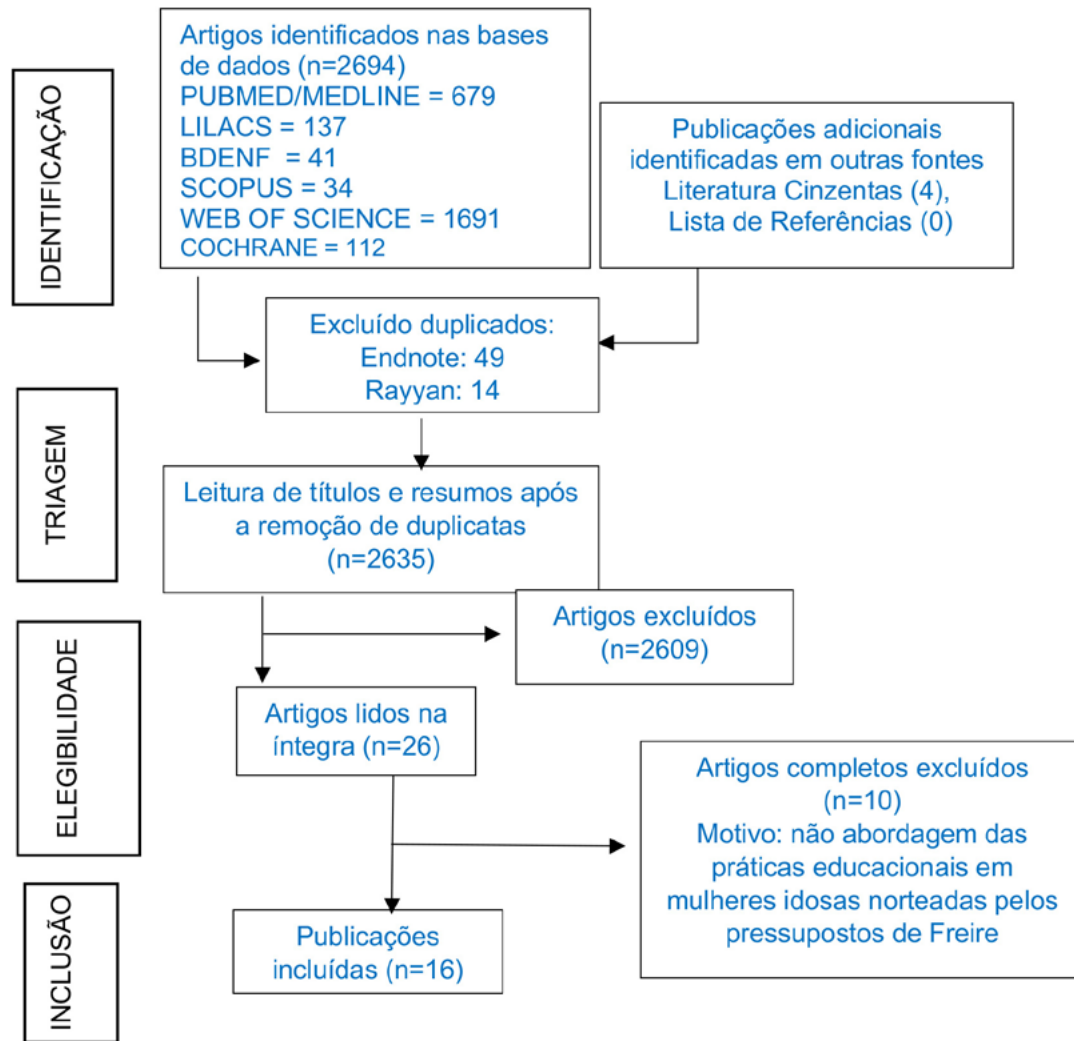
IDENTIFICAÇÃO

Artigos identificados nas bases de dados (n=2694)
PUBMED/MEDLINE = 679
LILACS = 137
BDENF = 41
SCOPUS = 34
WEB OF SCIENCE = 1691
COCHRANE = 112

Publicações adicionais identificadas em outras fontes Literatura Cinzentas (4), Lista de Referências (0)

Excluído duplicados:
Endnote: 49
Rayyan: 14

TRIAGEM

Leitura de títulos e resumos após a remoção de duplicatas (n=2635)

Artigos excluídos (n=2609)

ELEGIBILIDADE

Artigos lidos na íntegra (n=26)

Artigos completos excluídos (n=10)
Motivo: não abordagem das práticas educacionais em mulheres idosas norteadas pelos pressupostos de Freire

INCLUSÃO

Publicações incluídas (n=16)